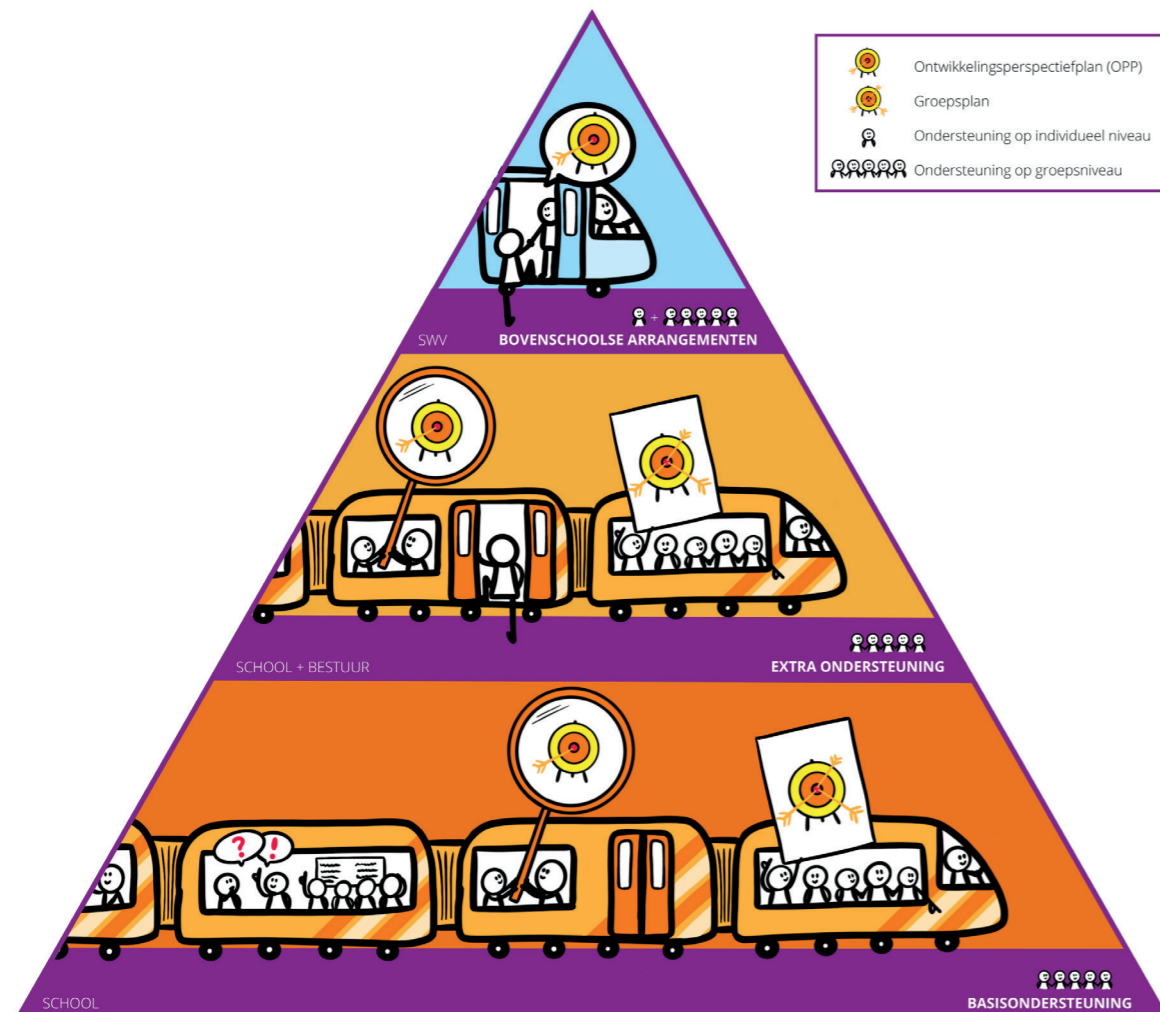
Ontwikkelingsperspectiefplan (OPP)
Groepsplan
Ondersteuning op individueel niveau
Ondersteuning op groepsniveau

+

SWV
BOVENSCHOOLSE ARRANGEMENTEN

SCHOOL + BESTUUR
EXTRA ONDERSTEUNING

?
!

SCHOOL
BASISONDERSTEUNING